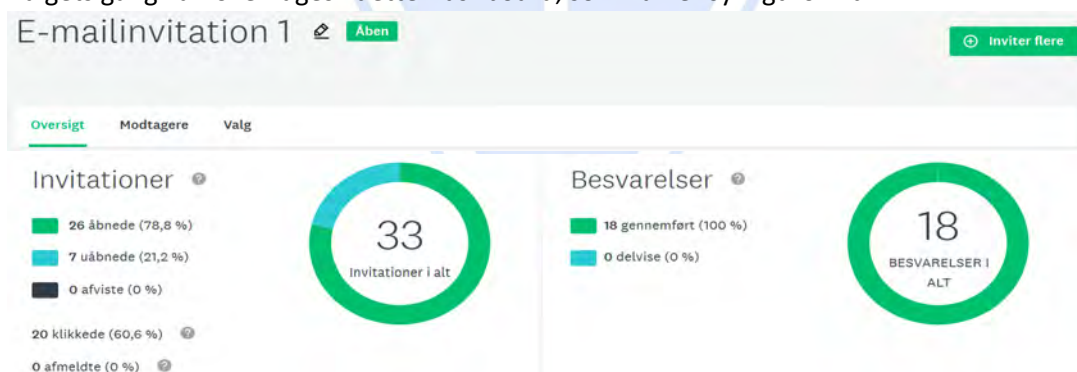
E-mailinvitation 1 Åben

Inviter flere

Oversigt Modtagere Valg

Invitationer

26 åbnede (78,8 %)

7 uåbnede (21,2 %)

0 afviste (0 %)

20 klikkede (60,6 %)

0 afmeldte (0 %)

33
Invitationer i alt

Besvarelser

18 gennemført (100 %)

0 delvise (0 %)

18
BESVARELSER I ALT